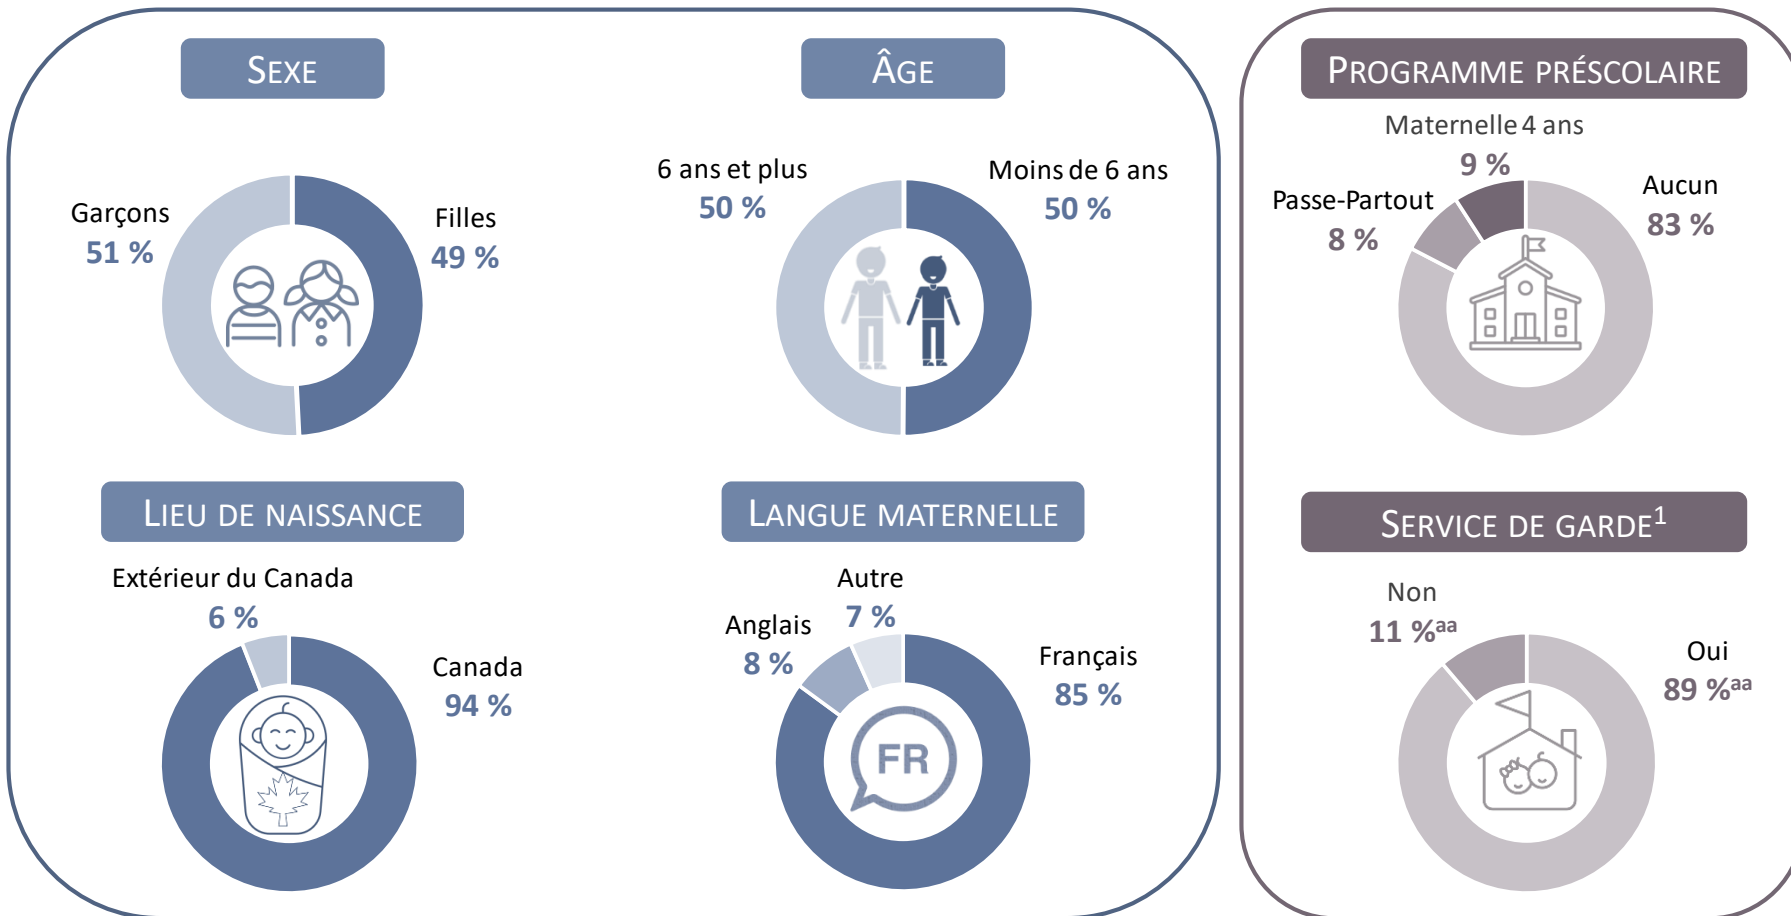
SEXE

Garçons
51 %

Filles
49 %

ÂGE

6 ans et plus
50 %

Moins de 6 ans
50 %

PROGRAMME PRÉSCOLAIRE

Maternelle 4 ans
9 %

Passe-Partout
8 %

Aucun
83 %

LIEU DE NAISSANCE

Extérieur du Canada
6 %

Canada
94 %

LANGUE MATERNELLE

Autre
7 %

Anglais
8 %

Français
85 %

FR

SERVICE DE GARDE$^1$

Non
11 %$^{aa}$

Oui
89 %$^{aa}$